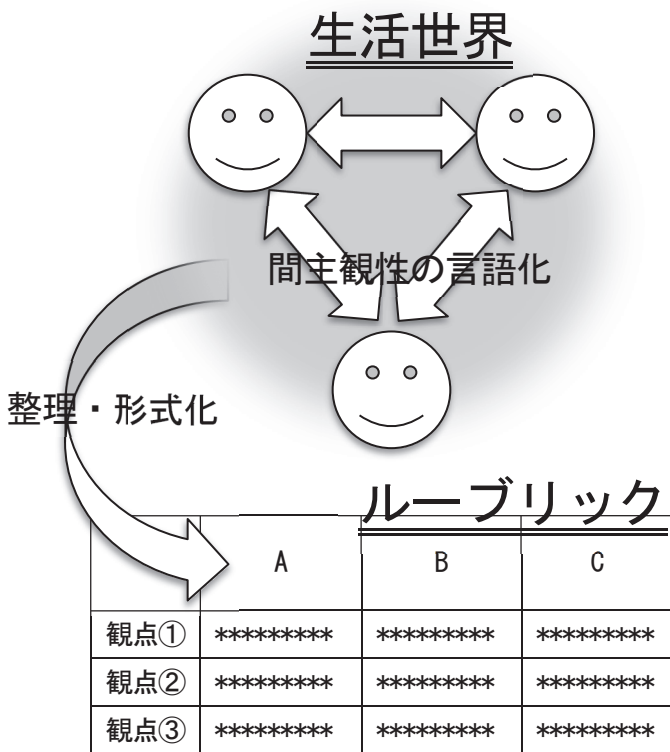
生活世界

間主観性の言語化

整理・形式化

ルーブリック

|  | A | B | C |
|---|---|---|---|
| 観点① | ********* | ********* | ********* |
| 観点② | ********* | ********* | ********* |
| 観点③ | ********* | ********* | ********* |